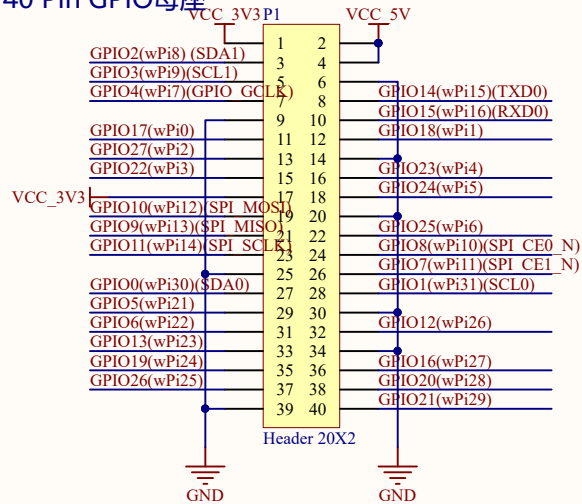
40 Pin GPIO母座

VCC_3V3 P1

VCC_5V

| | | | |
|---|---|---|---|
| | 1 | 2 | |
| GPIO2(wPi8) (SDA1) | 3 | 4 | |
| GPIO3(wPi9)(SCL1) | 5 | 6 | |
| GPIO4(wPi7)(GPIO_GCLK) | 7 | 8 | GPIO14(wPi15)(TXD0) |
| | 9 | 10 | GPIO15(wPi16)(RXD0) |
| GPIO17(wPi0) | 11 | 12 | GPIO18(wPi1) |
| GPIO27(wPi2) | 13 | 14 | |
| GPIO22(wPi3) | 15 | 16 | GPIO23(wPi4) |
| VCC_3V3 | 17 | 18 | GPIO24(wPi5) |
| GPIO10(wPi12)(SPI_MOSI) | 19 | 20 | |
| GPIO9(wPi13)(SPI_MISO) | 21 | 22 | GPIO25(wPi6) |
| GPIO11(wPi14)(SPI_SCLK) | 23 | 24 | GPIO8(wPi10)(SPI_CE0_N) |
| | 25 | 26 | GPIO7(wPi11)(SPI_CE1_N) |
| GPIO0(wPi30)(SDA0) | 27 | 28 | GPIO1(wPi31)(SCL0) |
| GPIO5(wPi21) | 29 | 30 | |
| GPIO6(wPi22) | 31 | 32 | GPIO12(wPi26) |
| GPIO13(wPi23) | 33 | 34 | |
| GPIO19(wPi24) | 35 | 36 | GPIO16(wPi27) |
| GPIO26(wPi25) | 37 | 38 | GPIO20(wPi28) |
| | 39 | 40 | GPIO21(wPi29) |

Header 20X2

GND

GND